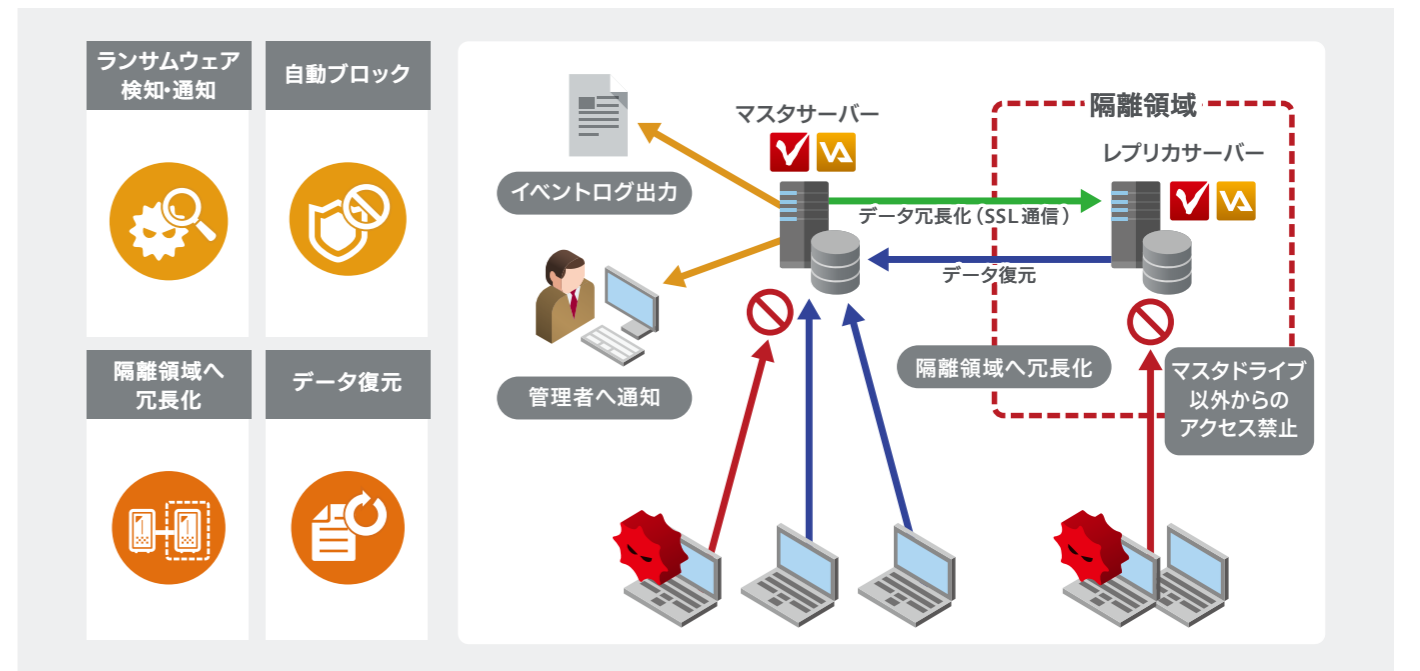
ランサムウェア検知・通知

自動ブロック

隔離領域へ冗長化

データ復元

イベントログ出力

管理者へ通知

マスタサーバー

隔離領域

レプリカサーバー

データ冗長化（SSL 通信）

データ復元

隔離領域へ冗長化

マスタドライブ以外からのアクセス禁止